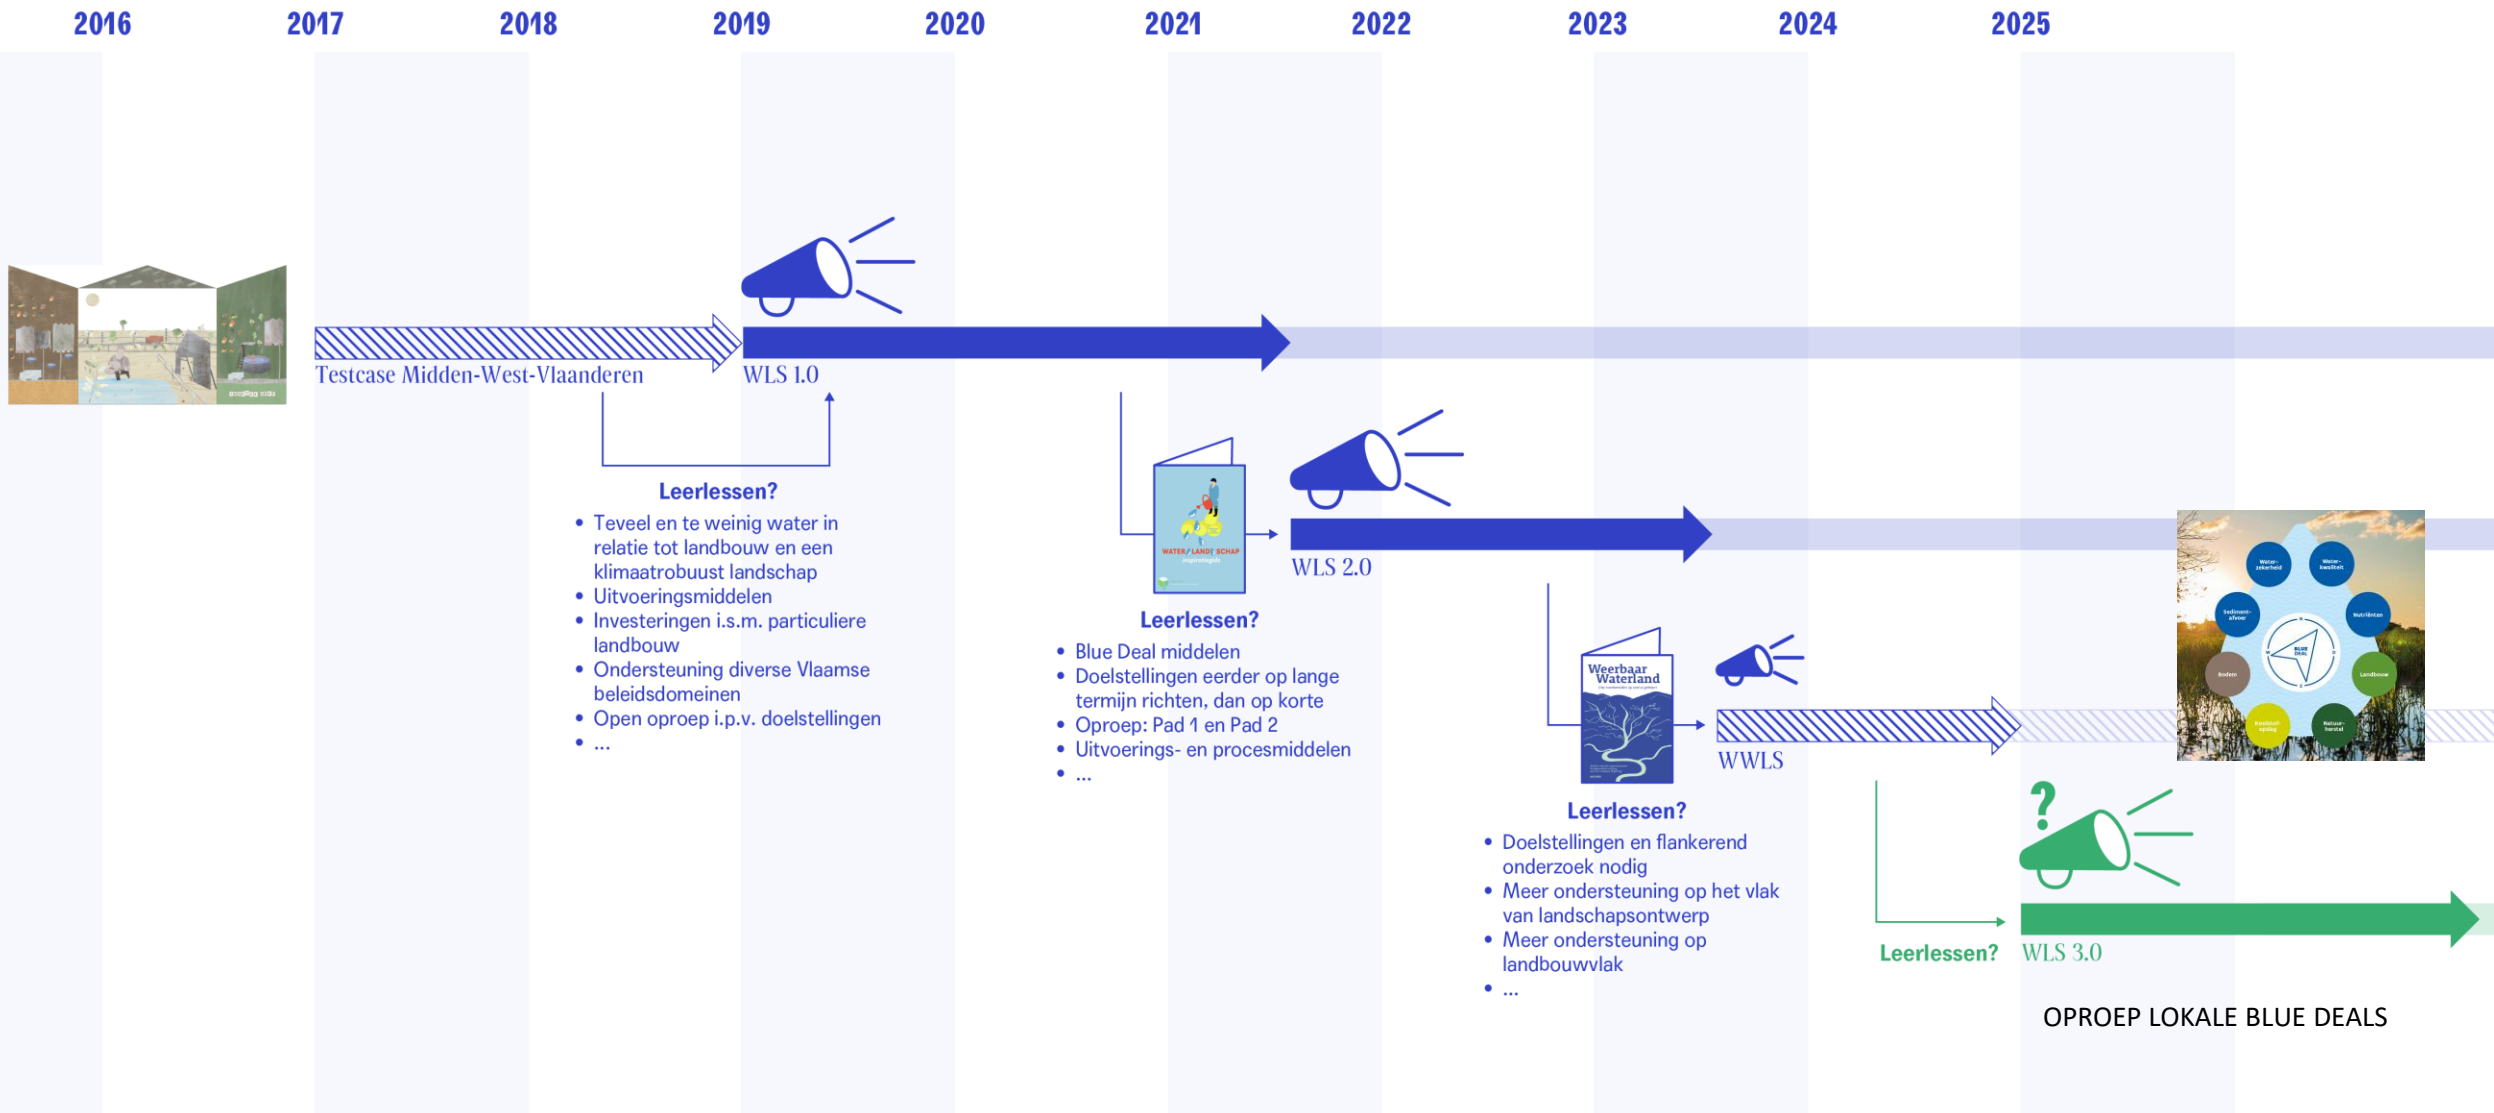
2016 2017 2018 2019 2020 2021 2022 2023 2024 2025

Testcase Midden-West-Vlaanderen

WLS 1.0

Leerlessen?
• Teveel en te weinig water in relatie tot landbouw en een klimaatrobuust landschap
• Uitvoeringsmiddelen
• Investeringen i.s.m. particuliere landbouw
• Ondersteuning diverse Vlaamse beleidsdomeinen
• Open oproep i.p.v. doelstellingen
• ...

WATER/LAND/SCHAP

WLS 2.0

Leerlessen?
• Blue Deal middelen
• Doelstellingen eerder op lange termijn richten, dan op korte
• Oproep: Pad 1 en Pad 2
• Uitvoerings- en procesmiddelen
• ...

Weerbaar Waterland

WWLS

Leerlessen?
• Doelstellingen en flankerend onderzoek nodig
• Meer ondersteuning op het vlak van landschapsontwerp
• Meer ondersteuning op landbouwvlak
• ...

?

Leerlessen? WLS 3.0

OPROEP LOKALE BLUE DEALS